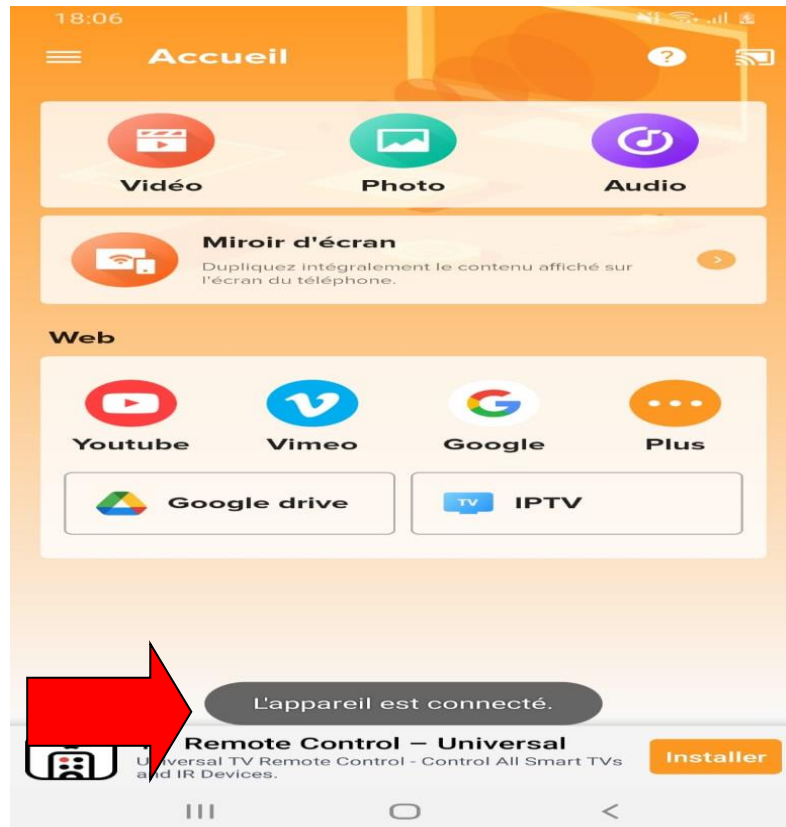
18:06

Accueil

Vidéo

Photo

Audio

Miroir d'écran

Dupliquez intégralement le contenu affiché sur l'écran du téléphone.

Web

Youtube

Vimeo

Google

Plus

Google drive

TV

IPTV

L'appareil est connecté.

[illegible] Remote Control – Universal

U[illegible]niversal TV Remote Control - Control All Smart TVs and IR Devices.

Installer